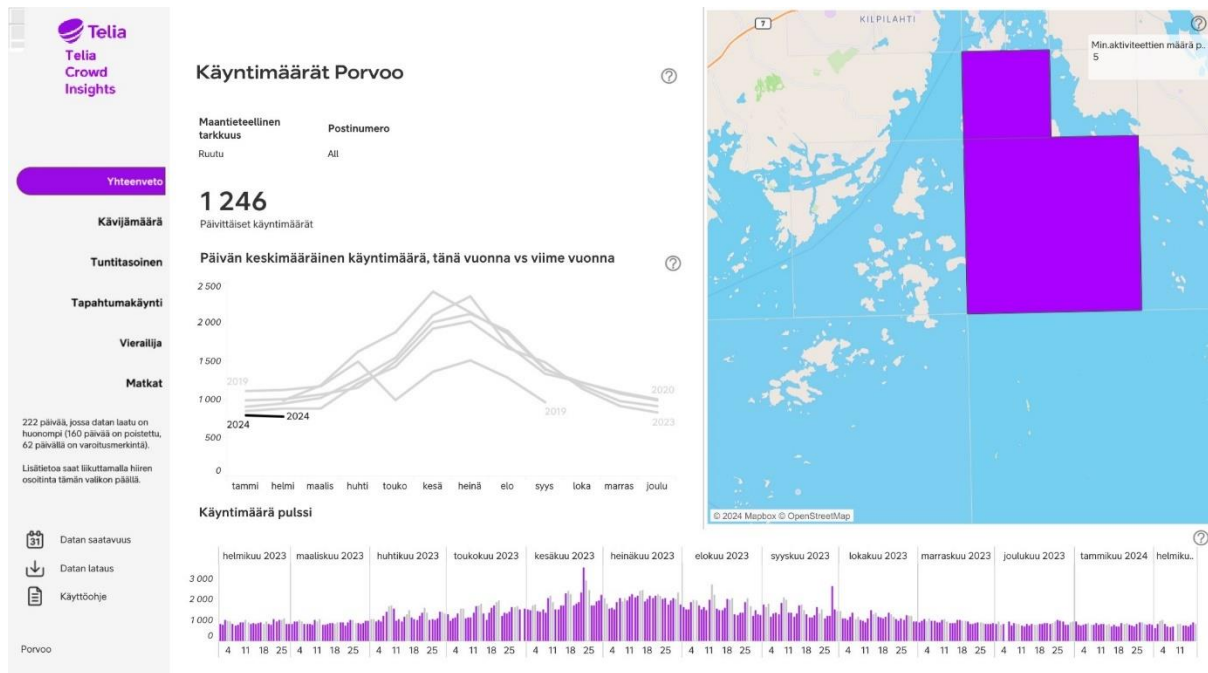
Telia

Telia Crowd Insights

Yhteenveto

Kävijämäärä

Tuntitasoinen

Tapahtumakäynti

Vierailija

Matkat

222 päivää, jossa datan laatu on huonompi (160 päivää on poistettu, 62 päivällä on varoitusmerkintä).

Lisätietoa saat liikuttamalla hiiren osoitinta tämän valikon päällä.

31 Datan saatavuus

Datan lataus

Käyttöohje

Porvoo

Käyntimäärät Porvoo

| Maantieteellinen tarkkuus | Postinumero |
|---|---|
| Ruutu | All |

1 246

Päivittäiset käyntimäärät

Päivän keskimääräinen käyntimäärä, tänä vuonna vs viime vuonna

2 500
2 000
1 500
1 000
500
0

2019
2024
2024
2019
2020
2023

tammi helmi maalis huhti touko kesä heinä elo syys loka marras joulu

Käyntimäärä pulssi

helmikuu 2023 maaliskuu 2023 huhtikuu 2023 toukokuu 2023 kesäkuu 2023 heinäkuu 2023 elokuu 2023 syyskuu 2023 lokakuu 2023 marraskuu 2023 joulukuu 2023 tammikuu 2024 helmiku..

3 000
2 000
1 000
0

4 11 18 25 4 11 18 25 4 11 18 25 4 11 18 25 4 11 18 25 4 11 18 25 4 11 18 25 4 11 18 25 4 11 18 25 4 11 18 25 4 11 18 25 4 11 18 25 4 11

7

KILPILAHTI

Min.aktiviteettien määrä p..
5

© 2024 Mapbox © OpenStreetMap